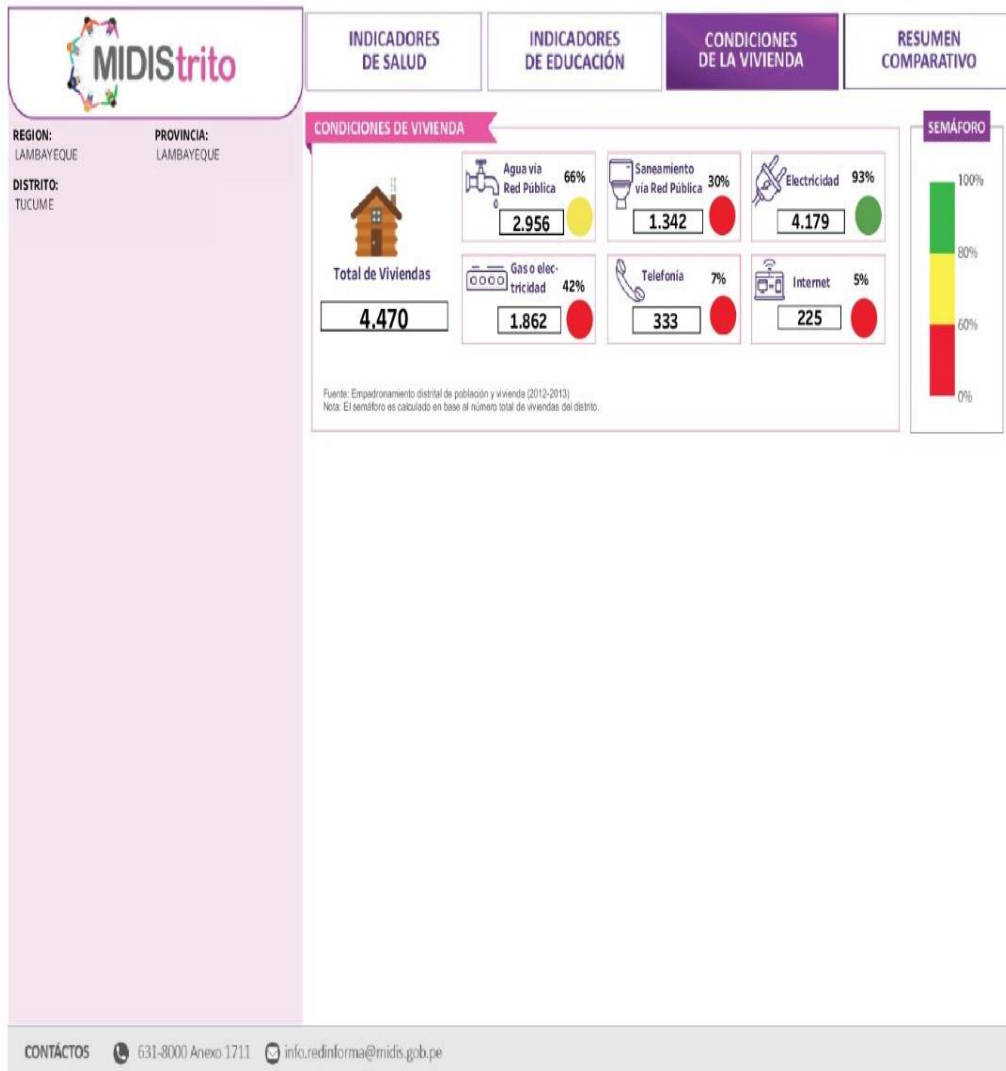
MIDIStrito

INDICADORES DE SALUD

INDICADORES DE EDUCACIÓN

CONDICIONES DE LA VIVIENDA

RESUMEN COMPARATIVO

REGION:
LAMBAYEQUE

PROVINCIA:
LAMBAYEQUE

DISTRITO:
TUCUME

CONDICIONES DE VIVIENDA

Total de Viviendas
4.470

Agua vía Red Pública 66%
2.956

Saneamiento vía Red Pública 30%
1.342

Electricidad 93%
4.179

Gas o electricidad 42%
1.862

Telefonía 7%
333

Internet 5%
225

Fuente: Empadronamiento distrital de población y vivienda (2012-2013)
Nota: El semáforo es calculado en base al número total de viviendas del distrito.

SEMÁFORO

100%
80%
60%
0%

CONTÁCTOS 631-8000 Anexo 1711 info.redinforma@midis.gob.pe